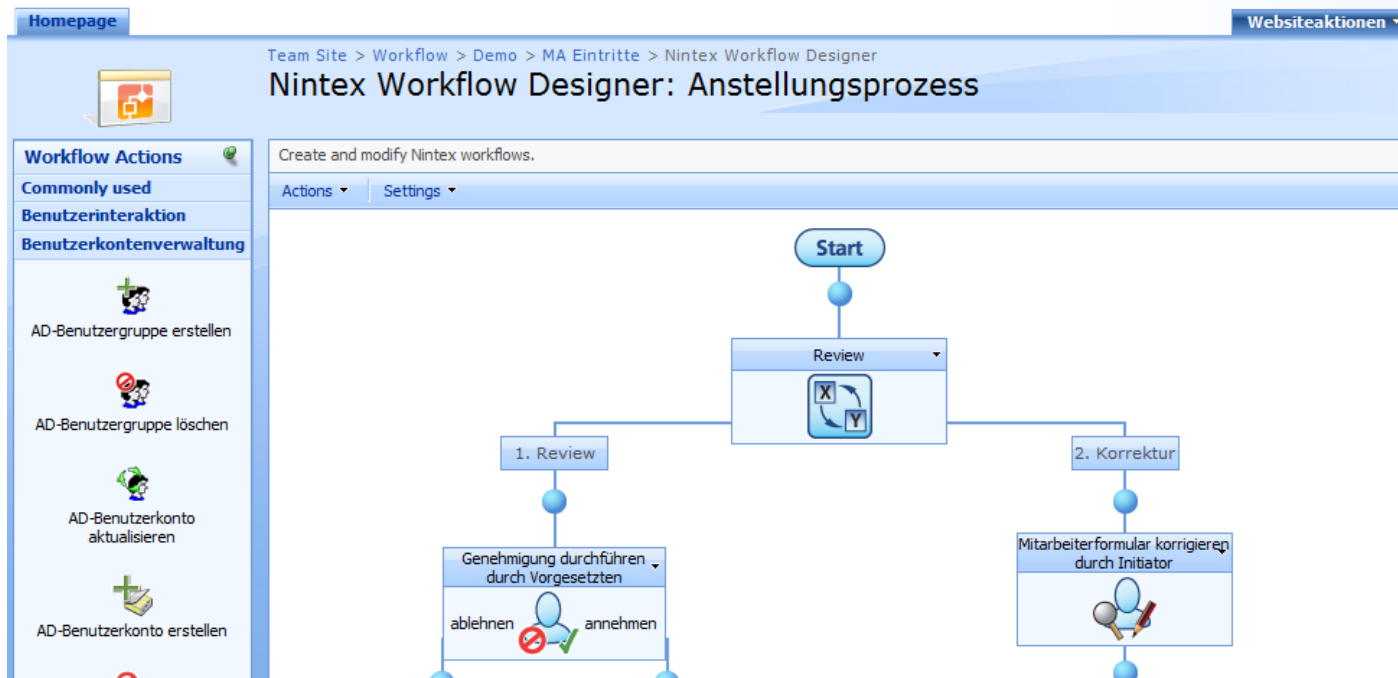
Homepage

Websiteaktionen

Team Site > Workflow > Demo > MA Eintritte > Nintex Workflow Designer

Nintex Workflow Designer: Anstellungsprozess

Workflow Actions

Commonly used

Benutzerinteraktion

Benutzerkontenverwaltung

AD-Benutzergruppe erstellen

AD-Benutzergruppe löschen

AD-Benutzerkonto aktualisieren

AD-Benutzerkonto erstellen

Create and modify Nintex workflows.

Actions

Settings

Start

Review

X

Y

1. Review

2. Korrektur

Genehmigung durchführen durch Vorgesetzten

ablehnen

annehmen

Mitarbeiterformular korrigieren durch Initiator